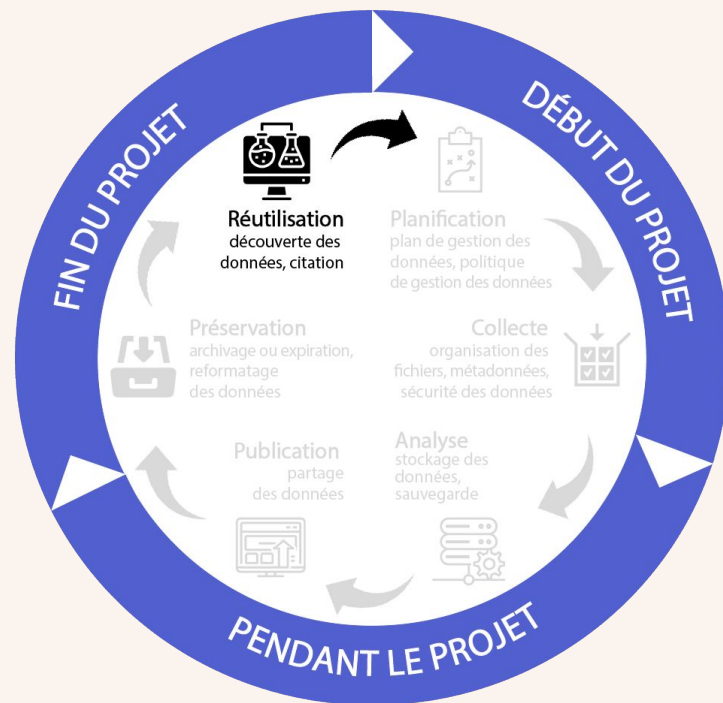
DÉBUT DU PROJET

PENDANT LE PROJET

FIN DU PROJET

Réutilisation
découverte des données, citation

Planification
plan de gestion des données, politique de gestion des données

Collecte
organisation des fichiers, métadonnées, sécurité des données

Analyse
stockage des données, sauvegarde

Publication
partage des données

Préservation
archivage ou expiration, reformatage des données